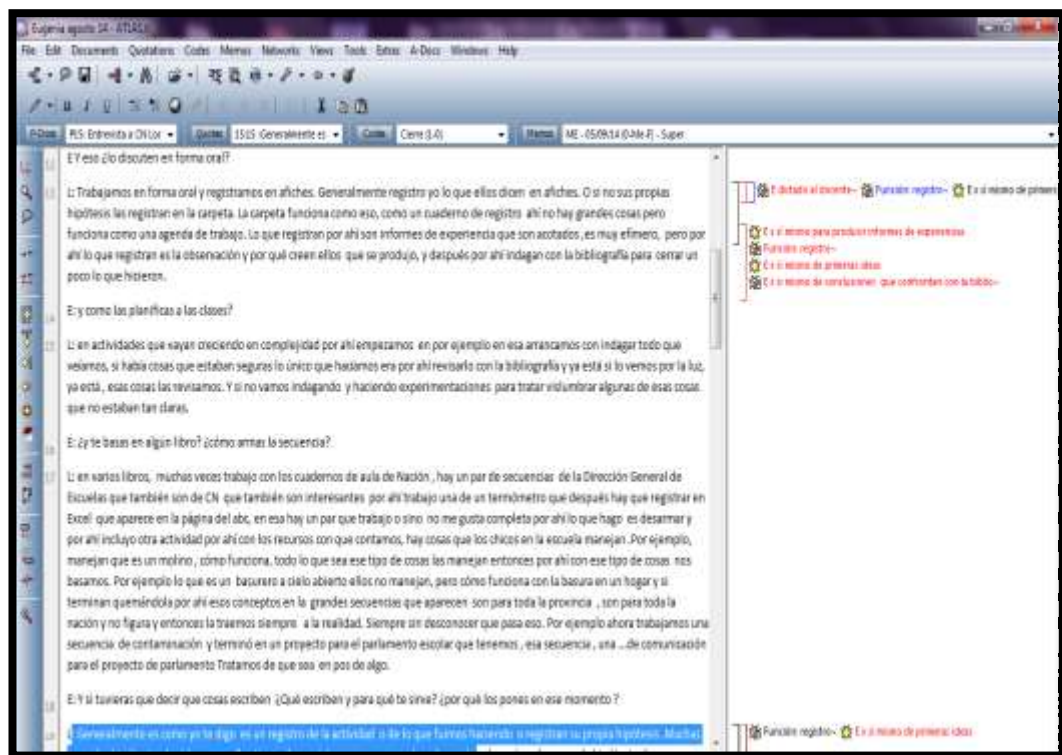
Eugenia agosto 14 - ATLAS.ti

File Edit Documents Quotations Codes Memos Networks Views Tools Extras A-Docs Windows Help

P-Docs P15: Entrevista a CN Lor Quotes 15:15 Generalmente es Codes Cierre {1-0} Memos ME - 05/09/14 (Eugenia) - Super

E:Y eso ¿lo discuten en forma oral?

L: Trabajamos en forma oral y registramos en afiches. Generalmente registro yo lo que ellos dicen en afiches. O si no sus propias hipótesis las registran en la carpeta. La carpeta funciona como eso, como un cuaderno de registro ahí no hay grandes cosas pero funciona como una agenda de trabajo. Lo que registran por ahí son informes de experiencia que son acotados, es muy efímero, pero por ahí lo que registran es la observación y por qué creen ellos que se produjo, y después por ahí indagan con la bibliografía para cerrar un poco lo que hicieron.

E: y como las planificas a las clases?

L: en actividades que vayan creciendo en complejidad por ahí empezamos en por ejemplo en esa arrancamos con indagar todo que veíamos, si había cosas que estaban seguras lo único que hacíamos era por ahí revisarlo con la bibliografía y ya está si lo vemos por la luz, ya está, esas cosas las revisamos. Y si no vamos indagando y haciendo experimentaciones para tratar vislumbrar algunas de esas cosas que no estaban tan claras.

E: ¿y te basas en algún libro? ¿cómo armas la secuencia?

L: en varios libros, muchas veces trabajo con los cuadernos de aula de Nación , hay un par de secuencias de la Dirección General de Escuelas que también son de CN que también son interesantes por ahí trabajo una de un termómetro que después hay que registrar en Excel que aparece en la página del abc, en esa hay un par que trabajo o sino no me gusta completa por ahí lo que hago es desarmar y por ahí incluyo otra actividad por ahí con los recursos con que contamos, hay cosas que los chicos en la escuela manejan .Por ejemplo, manejan que es un molino, cómo funciona, todo lo que sea ese tipo de cosas las manejan entonces por ahí con ese tipo de cosas nos basamos. Por ejemplo lo que es un basurero a cielo abierto ellos no manejan, pero cómo funciona con la basura en un hogar y si terminan quemándola por ahí esos conceptos en la grandes secuencias que aparecen son para toda la provincia , son para toda la nación y no figura y entonces la traemos siempre a la realidad. Siempre sin desconocer que pasa eso. Por ejemplo ahora trabajamos una secuencia de contaminación y terminó en un proyecto para el parlamento escolar que tenemos , esa secuencia , una ...de comunicación para el proyecto de parlamento Tratamos de que sea en pos de algo.

E: Y si tuvieras que decir que cosas escriben ¿Qué escriben y para qué te sirve? ¿por qué los pones en ese momento ?

L: Generalmente es como yo te digo es un registro de la actividad o de lo que fuimos haciendo o registran su propia hipótesis. Muchas

El dictado al docente~ Función registro~ Es el mismo de primera

Es el mismo para producir informes de experiencias
Función registro~
Es el mismo de primeras ideas
Es el mismo de conclusiones que confrontan con la biblio~

Función registro~ Es el mismo de primeras ideas